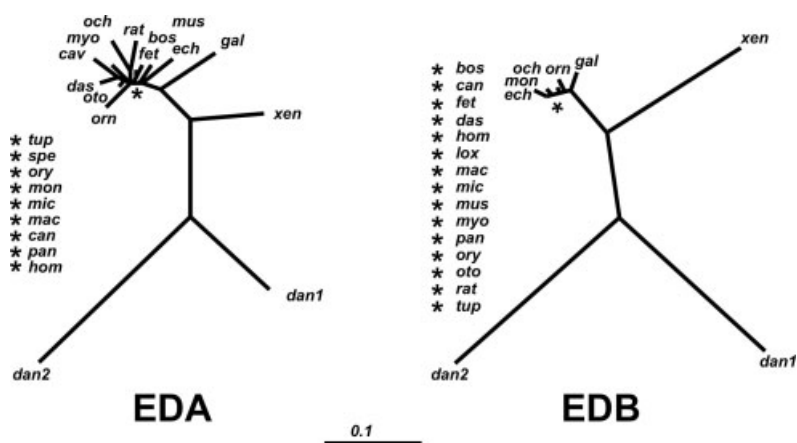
och
rat
mus
myo
bos
cav
fet
ech
gal
das
oto
*
orn
xen
* tup
* spe
* ory
* mon
* mic
* mac
* can
* pan
* hom
dan1
dan2
EDA

xen
* bos
* can
* fet
* das
* hom
* lox
* mac
* mic
* mus
* myo
* pan
* ory
* oto
* rat
* tup
och
orn
gal
mon
ech
*
dan2
dan1
EDB

0.1